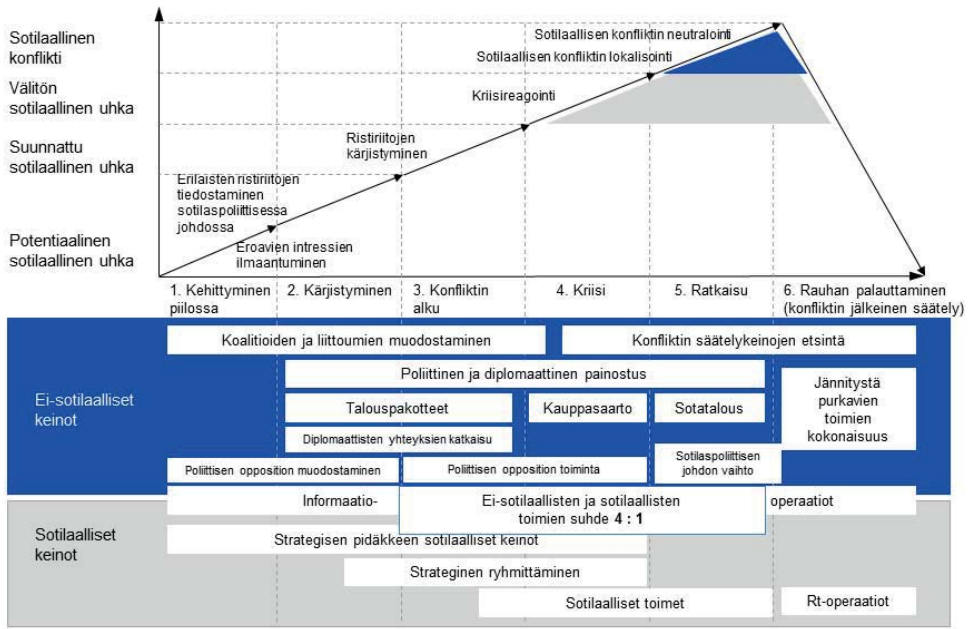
Sotilaallinen konflikti

Välitön sotilaallinen uhka

Suunnattu sotilaallinen uhka

Potentiaalinen sotilaallinen uhka

Sotilaallisen konfliktin neutralointi

Sotilaallisen konfliktin lokalisointi

Kriisireagointi

Ristiriitojen kärjistyminen

Erilaisten ristiriitojen tiedostaminen sotilaspoliittisessa johdossa

Eroavien intressien ilmaantuminen

1. Kehittyminen piilossa

2. Kärjistyminen

3. Konfliktin alku

4. Kriisi

5. Ratkaisu

6. Rauhan palauttaminen (konfliktin jälkeinen säätely)

Ei-sotilaalliset keinot

Koalitioiden ja liittoumien muodostaminen

Konfliktin säätelykeinojen etsintä

Poliittinen ja diplomaattinen painostus

Jännitystä purkavien toimien kokonaisuus

Talouspakotteet

Kauppasaarto

Sotatalous

Diplomaattisten yhteyksien katkaisu

Sotilaspoliittisen johdon vaihto

Poliittisen opposition muodostaminen

Poliittisen opposition toiminta

Informaatio-

operaatiot

Ei-sotilaallisten ja sotilaallisten toimien suhde **4 : 1**

Sotilaalliset keinot

Strategisen pidäkkeen sotilaalliset keinot

Strateginen ryhmittäminen

Sotilaalliset toimet

Rt-operaatiot